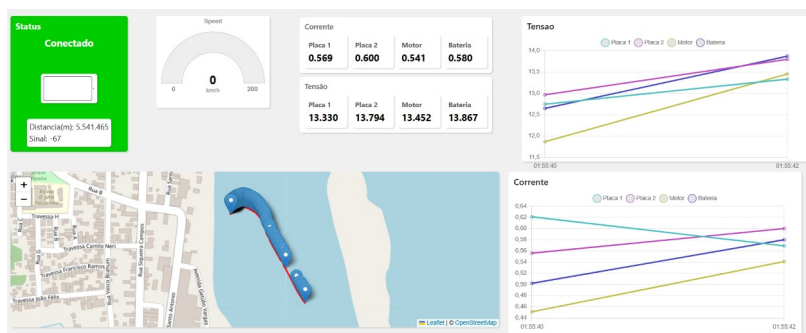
Status

Conectado

Distancia(m): 5.541.465
Sinal: -67

Speed

0
km/h

0

200

Corrente

| Placa 1 | Placa 2 | Motor | Bateria |
|---|---|---|---|
| 0.569 | 0.600 | 0.541 | 0.580 |

Tensão

| Placa 1 | Placa 2 | Motor | Bateria |
|---|---|---|---|
| 13.330 | 13.794 | 13.452 | 13.867 |

Tensao

Placa 1 Placa 2 Motor Bateria

14,0
13,5
13,0
12,5
12,0
11,5

01:55:40
01:55:42

+
−

Rua B
Travessa H
Travessa Camilo Neri
Travessa Francisco Ramos
Travessa João Félix
Rua Segunda Campos
Rua Santo Antonio

Leaflet | © OpenStreetMap

Corrente

Placa 1 Placa 2 Motor Bateria

0,64
0,62
0,60
0,58
0,56
0,54
0,52
0,50
0,48
0,46
0,44

01:55:40
01:55:42